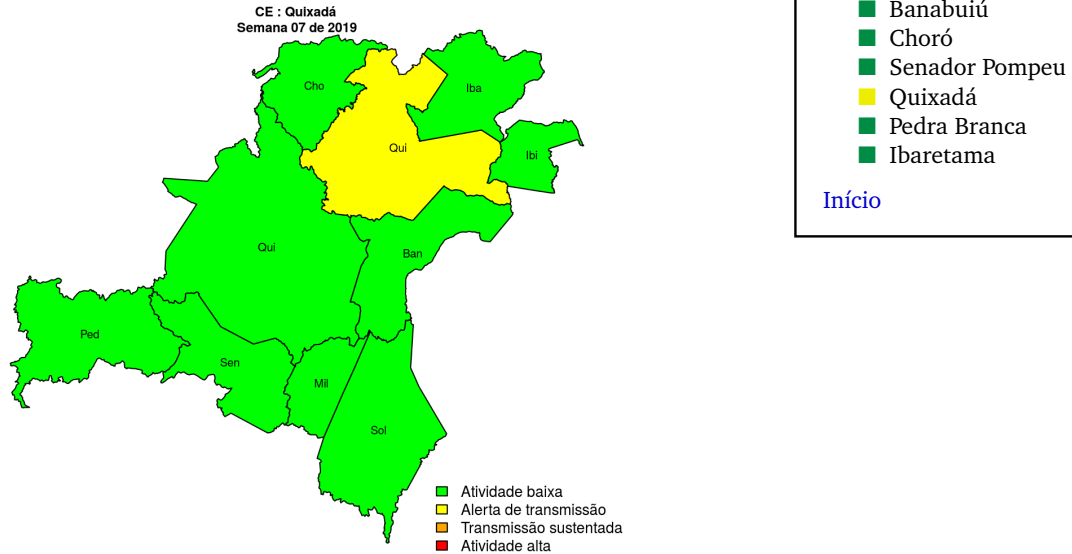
CE : Quixadá
Semana 07 de 2019

Cho
Iba
Qui
Ibi
Qui
Ban
Ped
Sen
Mil
Sol

Atividade baixa
Alerta de transmissão
Transmissão sustentada
Atividade alta

Banabuiú
Choró
Senador Pompeu
Quixadá
Pedra Branca
Ibaretama

Início